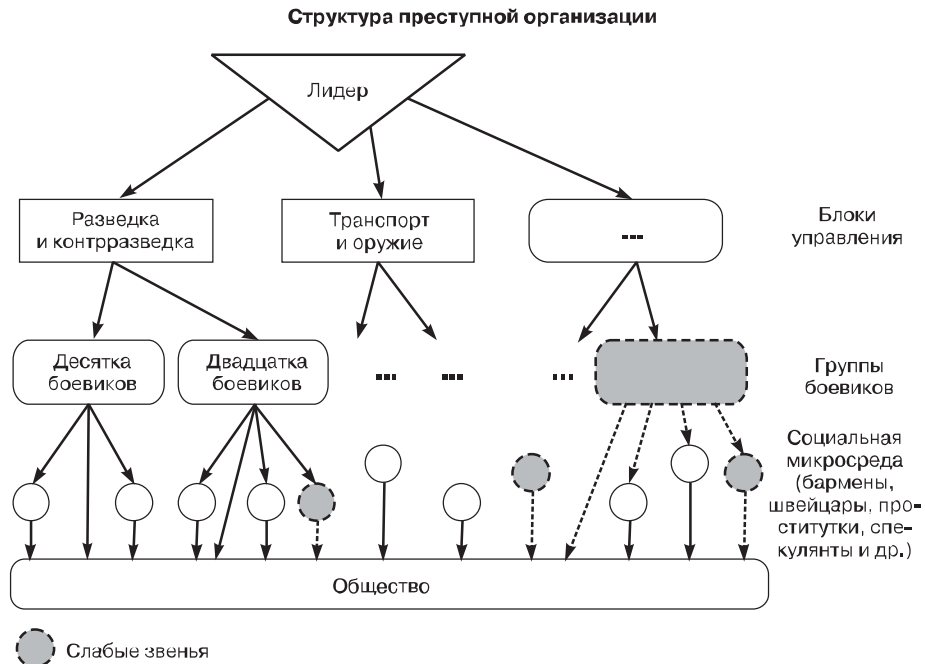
Структура преступной организации

Лидер

Разведка и контрразведка

Транспорт и оружие

---

Блоки управления

Десятка боевиков

Двадцатка боевиков

...

...

...

Группы боевиков

Социальная микросреда (бармены, швейцары, проститутки, спекулянты и др.)

Общество

Слабые звенья